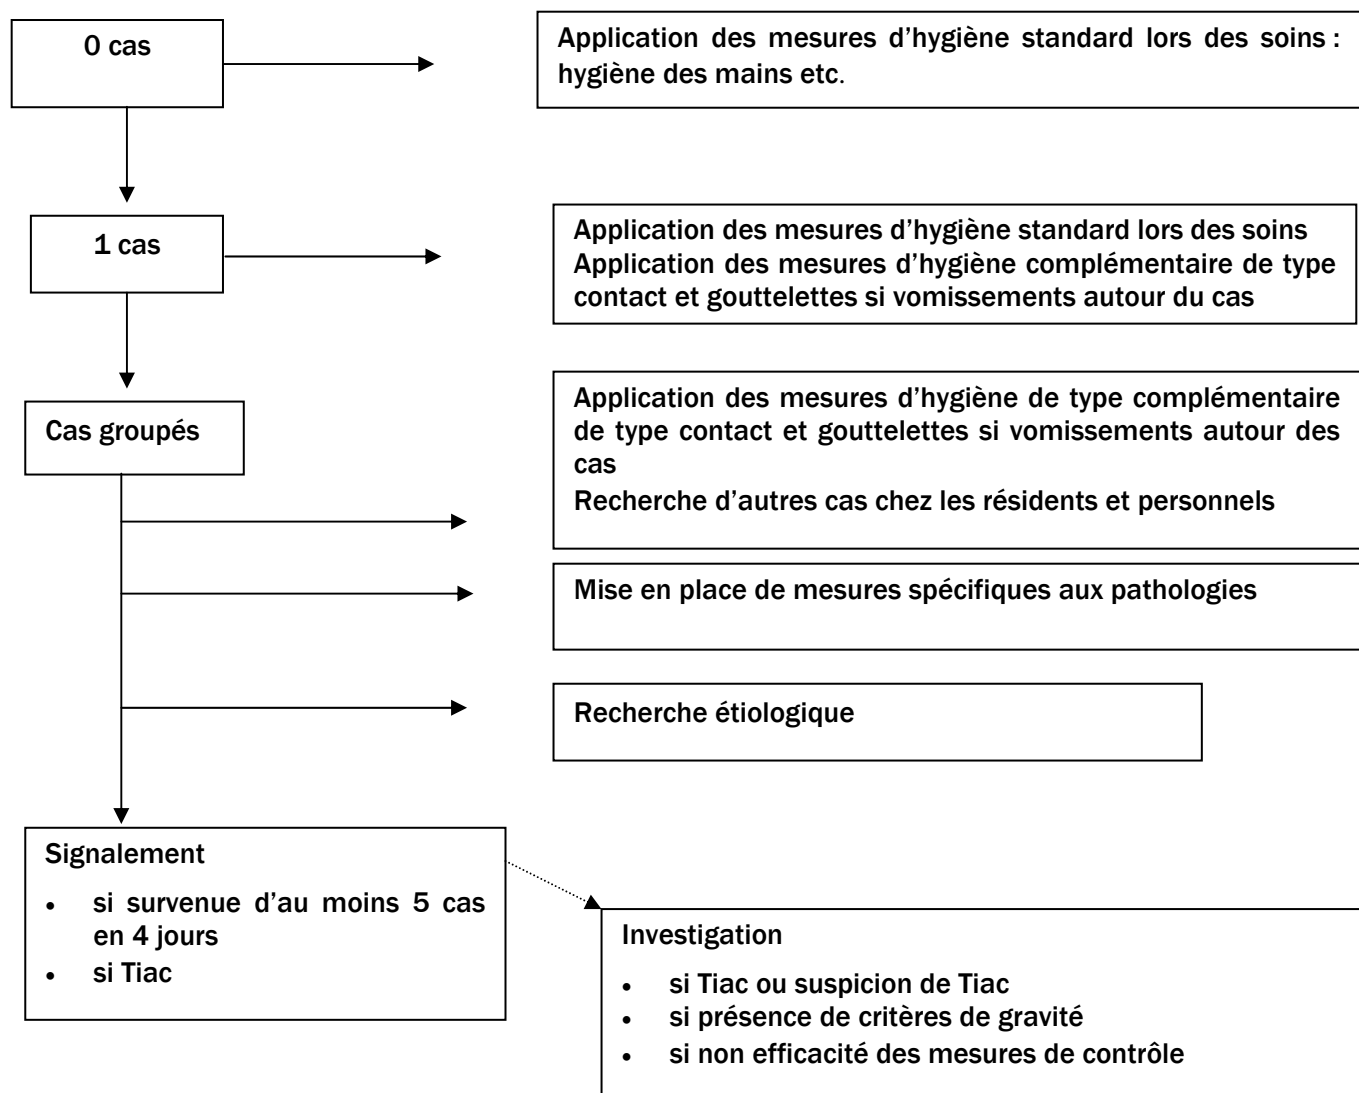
0 cas

Application des mesures d'hygiène standard lors des soins : hygiène des mains etc.

1 cas

Application des mesures d'hygiène standard lors des soins
Application des mesures d'hygiène complémentaire de type contact et gouttelettes si vomissements autour du cas

Cas groupés

Application des mesures d'hygiène de type complémentaire de type contact et gouttelettes si vomissements autour des cas
Recherche d'autres cas chez les résidents et personnels

Mise en place de mesures spécifiques aux pathologies

Recherche étiologique

Signalement

- si survenue d'au moins 5 cas en 4 jours
- si Tiac

Investigation

- si Tiac ou suspicion de Tiac
- si présence de critères de gravité
- si non efficacité des mesures de contrôle